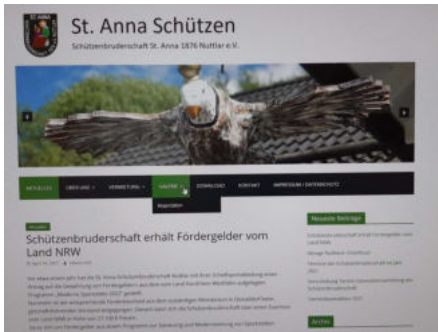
St. Anna Schützen

Schützenbruderschaft St. Anna 1876 Nuttlar e.V.

NEUIGKEIT ÜBER UNS VERWALTUNG GALERIE DOWNLOAD KONTAKT IMPRESSUM / DATENSCHUTZ

Vogelbilder

Aktuelles

Schützenbruderschaft erhält Fördergelder vom Land NRW

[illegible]

Neueste Beiträge

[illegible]

Archive